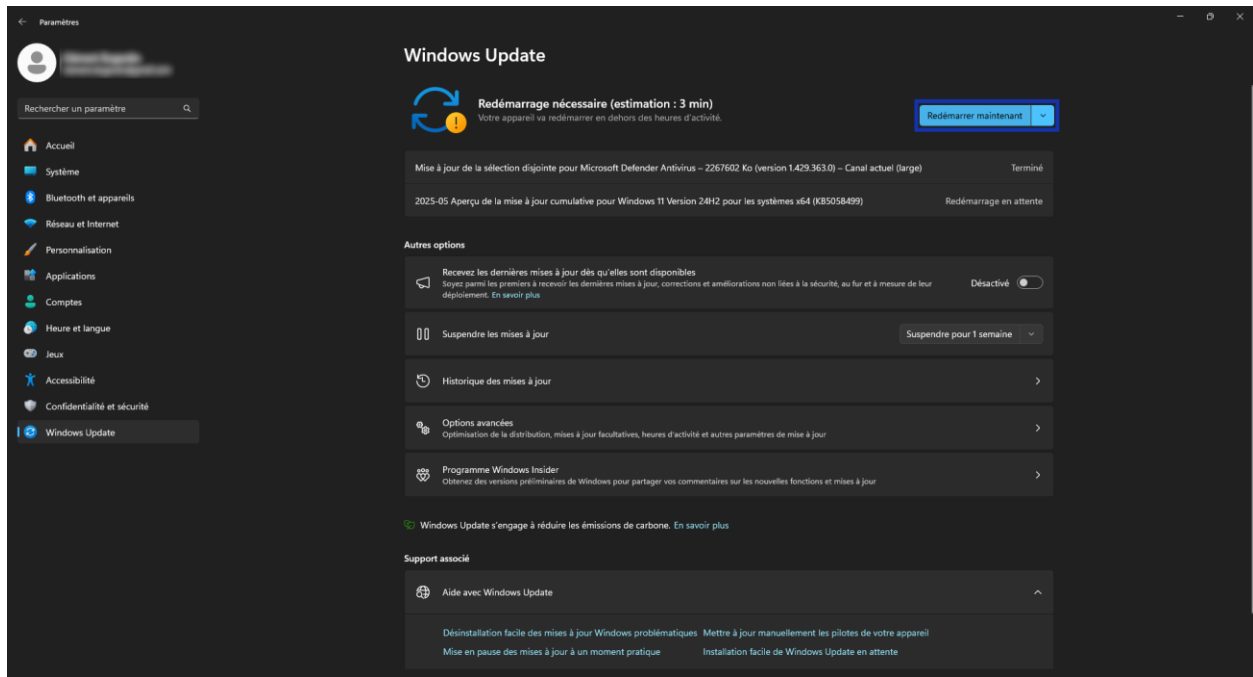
Paramètres

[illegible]
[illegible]

Rechercher un paramètre

Accueil
Système
Bluetooth et appareils
Réseau et Internet
Personnalisation
Applications
Comptes
Heure et langue
Jeux
Accessibilité
Confidentialité et sécurité
Windows Update

Windows Update

Redémarrage nécessaire (estimation : 3 min)
Votre appareil va redémarrer en dehors des heures d'activité.

Redémarrer maintenant

Mise à jour de la sélection disjointe pour Microsoft Defender Antivirus – 2267602 Ko (version 1.429.363.0) – Canal actuel (large) Terminé

2025-05 Aperçu de la mise à jour cumulative pour Windows 11 Version 24H2 pour les systèmes x64 (KB5058499) Redémarrage en attente

Autres options

Recevez les dernières mises à jour dès qu'elles sont disponibles
Soyez parmi les premiers à recevoir les dernières mises à jour, corrections et améliorations non liées à la sécurité, au fur et à mesure de leur déploiement. En savoir plus
Désactivé

Suspendre les mises à jour
Suspendre pour 1 semaine

Historique des mises à jour

Options avancées
Optimisation de la distribution, mises à jour facultatives, heures d'activité et autres paramètres de mise à jour

Programme Windows Insider
Obtenez des versions préliminaires de Windows pour partager vos commentaires sur les nouvelles fonctions et mises à jour

Windows Update s'engage à réduire les émissions de carbone. En savoir plus

Support associé

Aide avec Windows Update

Désinstallation facile des mises à jour Windows problématiques
Mettre à jour manuellement les pilotes de votre appareil
Mise en pause des mises à jour à un moment pratique
Installation facile de Windows Update en attente